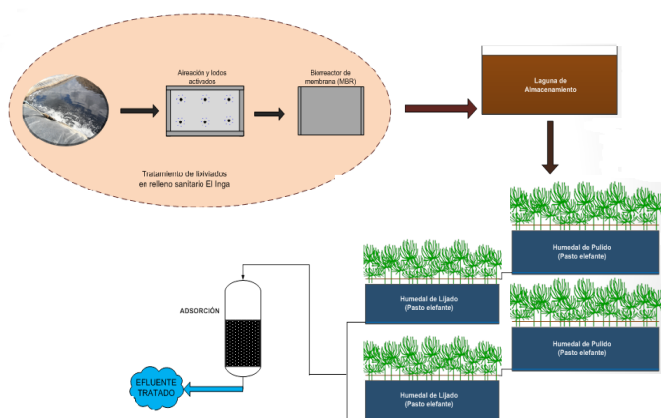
Aireación y lodos activados

Biorreactor de membrana (MBR)

Tratamiento de lixiviados en relleno sanitario El Inga

Laguna de Almacenamiento

Humedal de Pulido (Pasto elefante)

Humedal de Lijado (Pasto elefante)

Humedal de Pulido (Pasto elefante)

Humedal de Lijado (Pasto elefante)

ADSORCIÓN

EFLUENTE TRATADO